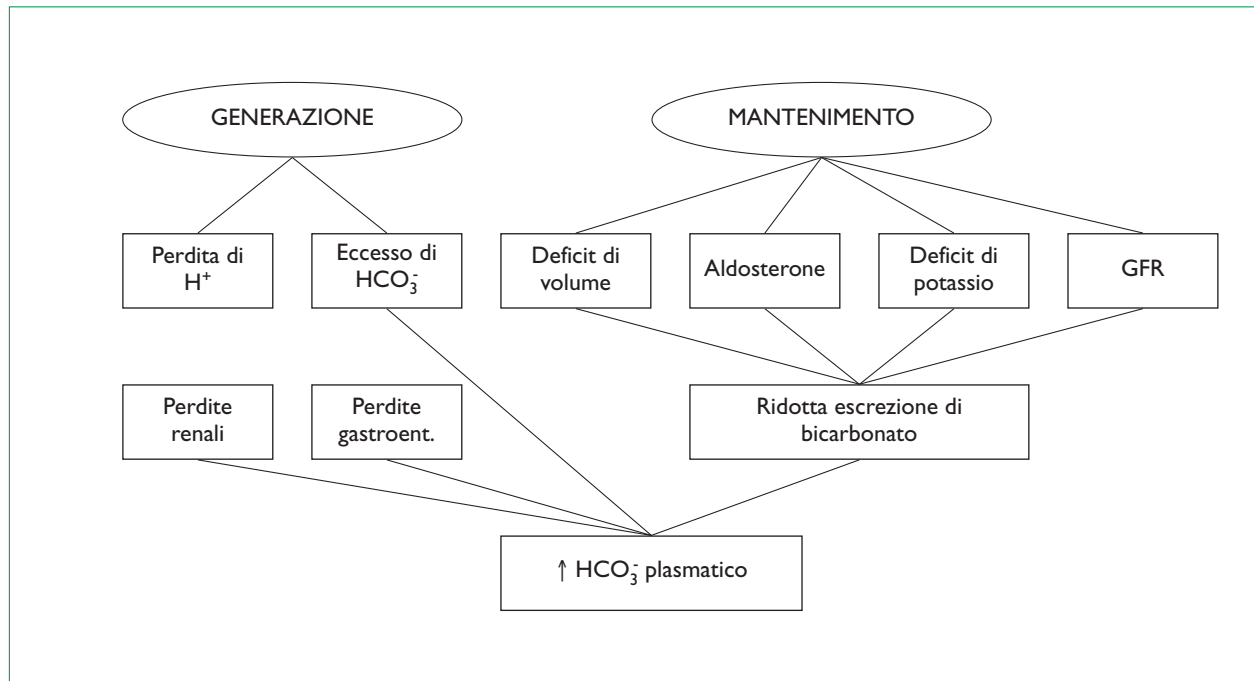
GENERAZIONE

MANTENIMENTO

Perdita di $H^+$

Eccesso di $HCO_3^-$

Deficit di volume

Aldosterone

Deficit di potassio

GFR

Perdite renali

Perdite gastroent.

Ridotta escrezione di bicarbonato

$\uparrow$ $HCO_3^-$ plasmatico